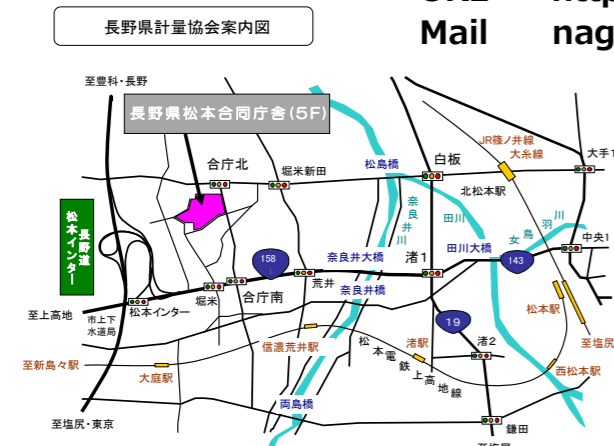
長野県計量協会案内図

URL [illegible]
Mail nag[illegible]

至豊科・長野

長野県松本合同庁舎(5F)

合庁北

堀米新田

松島橋

白板

JR篠ノ井線

大糸線

大手1

北松本駅

長野道 松本インター

奈良井川

田川

女鳥羽川

田川大橋

中央1

158

奈良井大橋

渚1

143

合庁南

荒井

奈良井橋

松本駅

至上高地

市上下水道局

松本インター

堀米

19

至塩尻

至新島々駅

信濃荒井駅

松本電鉄上高地線

渚駅

渚2

西松本駅

大庭駅

両島橋

至塩尻・東京

鎌田